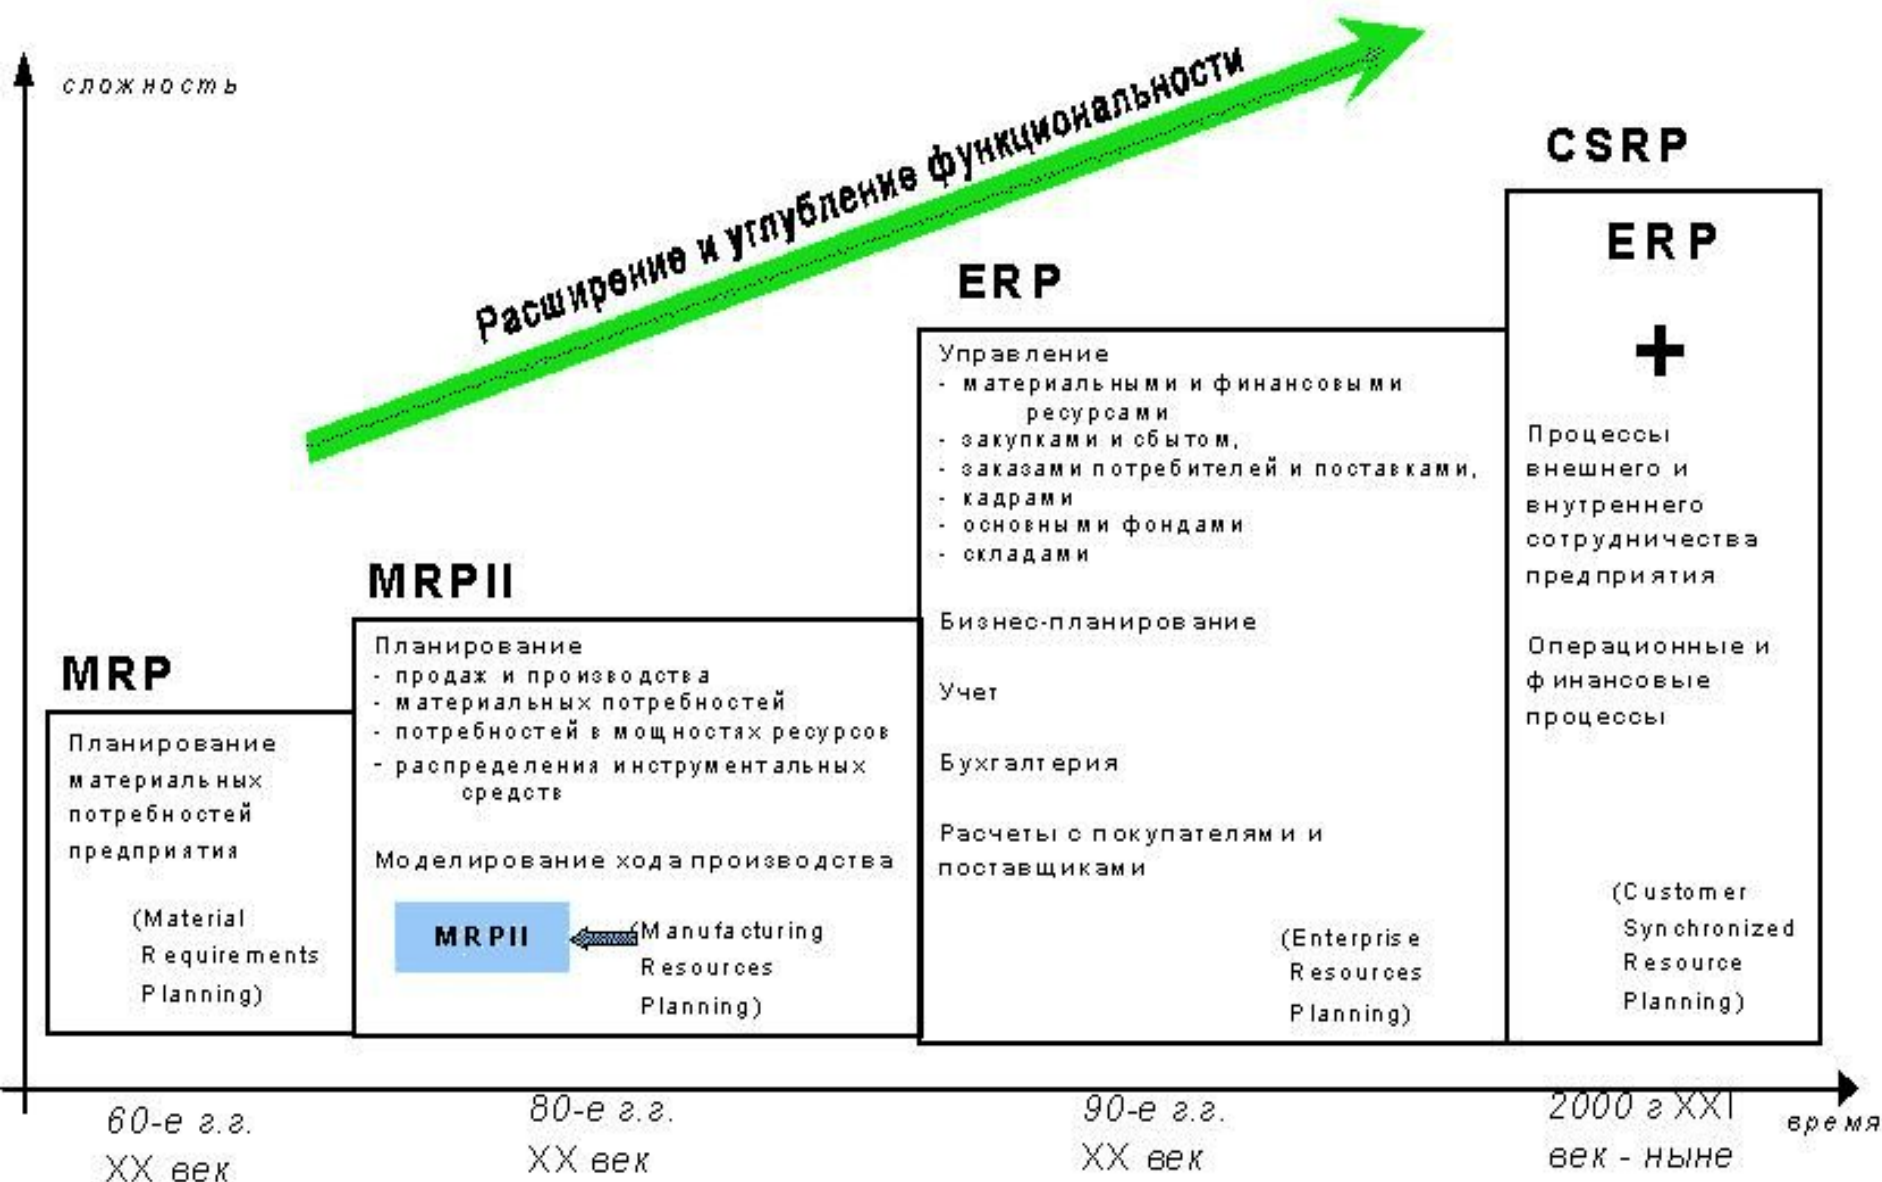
сложность

Расширение и углубление функциональности

CSRP

ERP

+

Процессы внешнего и внутреннего сотрудничества предприятия

Операционные и финансовые процессы

(Customer Synchronized Resource Planning)

ERP

Управление
- материальными и финансовыми ресурсами
- закупками и сбытом,
- заказами потребителей и поставками,
- кадрами
- основными фондами
- складами

Бизнес-планирование

Учет

Бухгалтерия

Расчеты с покупателями и поставщиками

(Enterprise Resources Planning)

MRPII

Планирование
- продаж и производства
- материальных потребностей
- потребностей в мощностях ресурсов
- распределения инструментальных средств

Моделирование хода производства

MRPII

(Manufacturing Resources Planning)

MRP

Планирование материальных потребностей предприятия

(Material Requirements Planning)

60-е г.г. XX век

80-е г.г. XX век

90-е г.г. XX век

2000 г XXI век - ныне

время